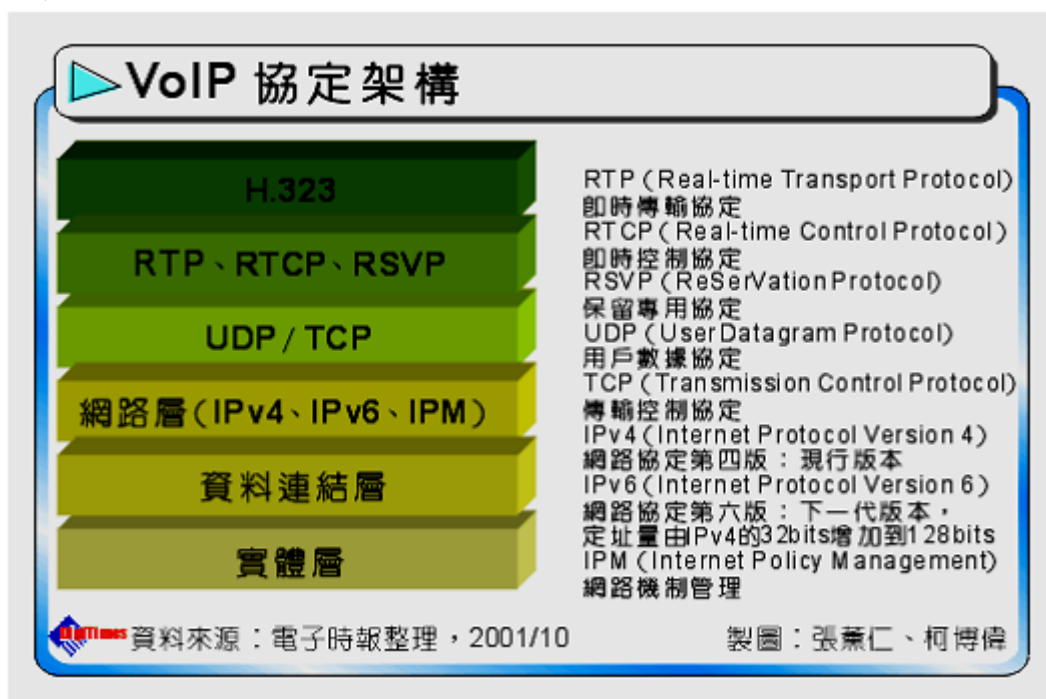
VoIP 協定架構

H.323

RTP、RTCP、RSVP

UDP / TCP

網路層(IPv4、IPv6、IPM)

資料連結層

實體層

RTP (Real-time Transport Protocol) 即時傳輸協定
RTCP (Real-time Control Protocol) 即時控制協定
RSVP (ReSerVation Protocol) 保留專用協定
UDP (User Datagram Protocol) 用戶數據協定
TCP (Transmission Control Protocol) 傳輸控制協定
IPv4 (Internet Protocol Version 4) 網路協定第四版：現行版本
IPv6 (Internet Protocol Version 6) 網路協定第六版：下一代版本，定址量由IPv4的32bits增加到128bits
IPM (Internet Policy Management) 網路機制管理

資料來源：電子時報整理，2001/10

製圖：張蕙仁、柯博偉